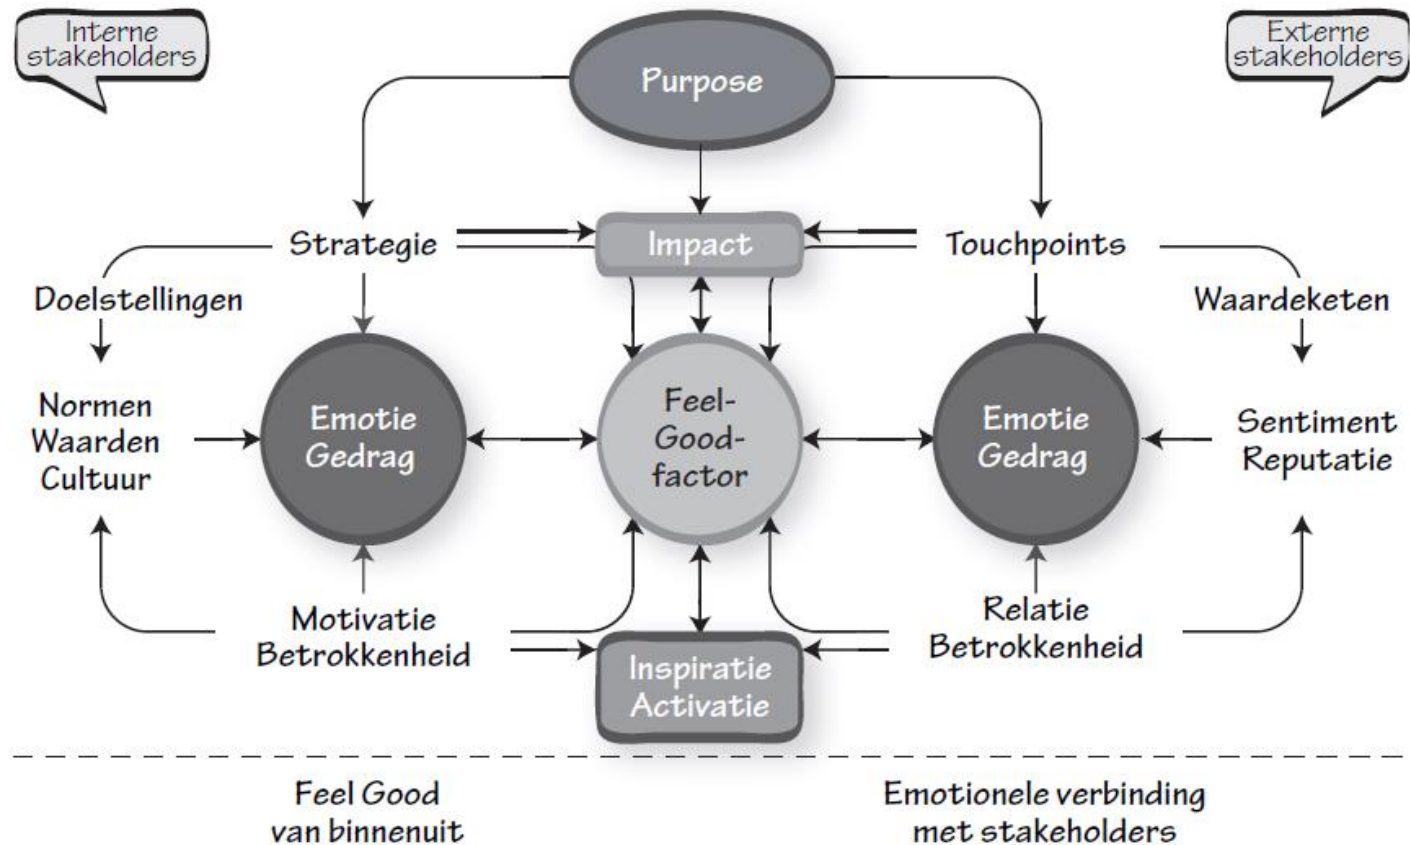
Interne stakeholders

Externe stakeholders

Purpose

Strategie

Impact

Touchpoints

Doelstellingen

Waardeketen

Normen
Waarden
Cultuur

Emotie
Gedrag

Feel-
Good-
factor

Emotie
Gedrag

Sentiment
Reputatie

Motivatie
Betrokkenheid

Relatie
Betrokkenheid

Inspiratie
Activatie

Feel Good
van binnenuit

Emotionele verbinding
met stakeholders